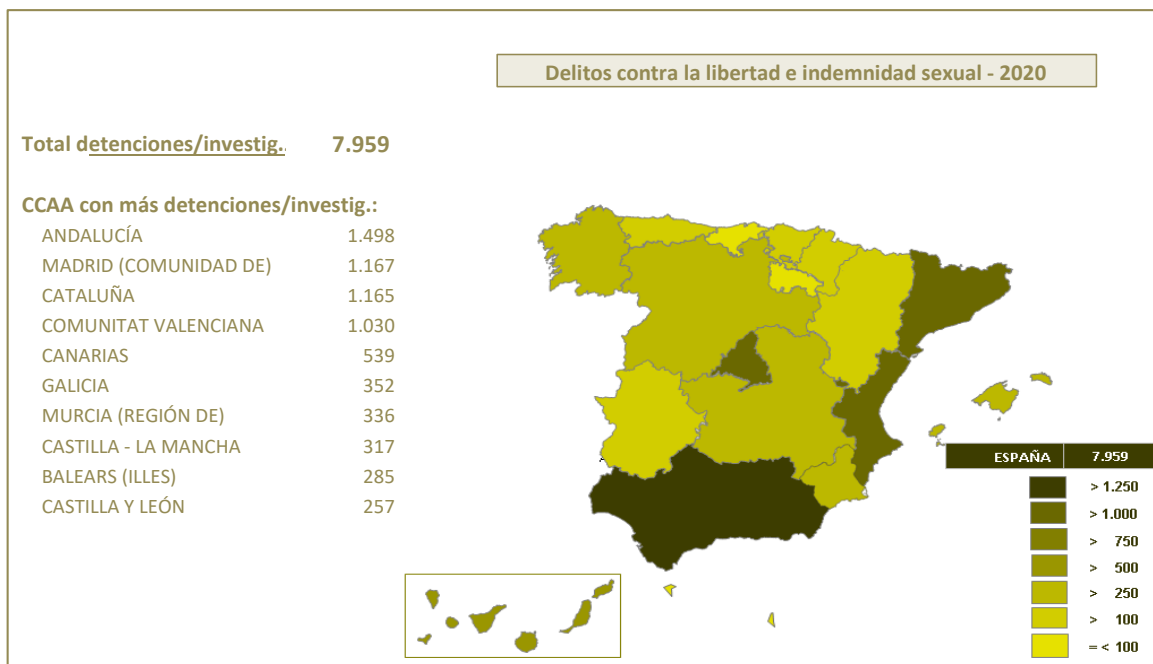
Delitos contra la libertad e indemnidad sexual - 2020

Total detenciones/investig. 7.959

CCAA con más detenciones/investig.:

| | |
|---|---|
| ANDALUCÍA | 1.498 |
| MADRID (COMUNIDAD DE) | 1.167 |
| CATALUÑA | 1.165 |
| COMUNITAT VALENCIANA | 1.030 |
| CANARIAS | 539 |
| GALICIA | 352 |
| MURCIA (REGIÓN DE) | 336 |
| CASTILLA - LA MANCHA | 317 |
| BALEARS (ILLES) | 285 |
| CASTILLA Y LEÓN | 257 |

ESPAÑA 7.959

> 1.250
> 1.000
> 750
> 500
> 250
> 100
=< 100